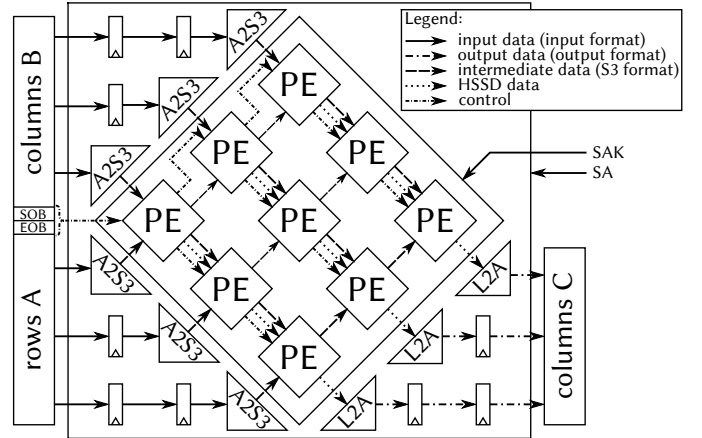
Legend:
input data (input format)
output data (output format)
intermediate data (S3 format)
HSSD data
control

columns B
SOB
EOB
rows A

A2S3
A2S3
A2S3
A2S3
A2S3
A2S3

PE
PE
PE
PE
PE
PE
PE
PE
PE

SAK
SA

L2A
L2A
L2A

columns C